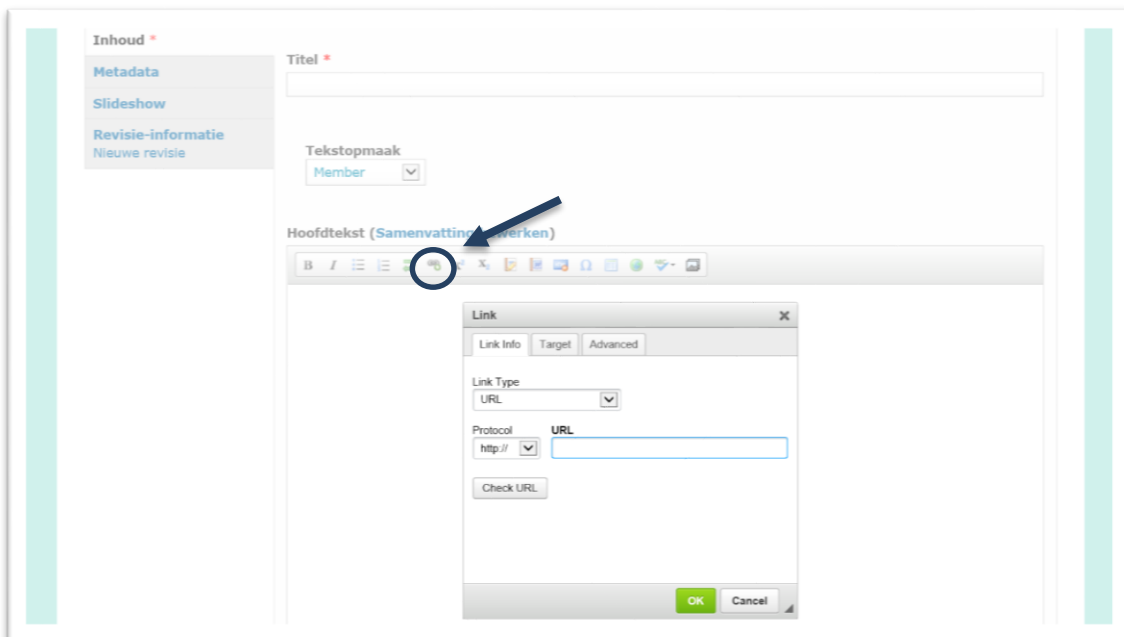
Inhoud *

Metadata

Slideshow

Revisie-informatie
Nieuwe revisie

Titel *

Tekstopmaak
Member

Hoofdtekst (Samenvatting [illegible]werken)

B I

Link

Link Info | Target | Advanced

Link Type
URL

Protocol
http://

URL

Check URL

OK | Cancel